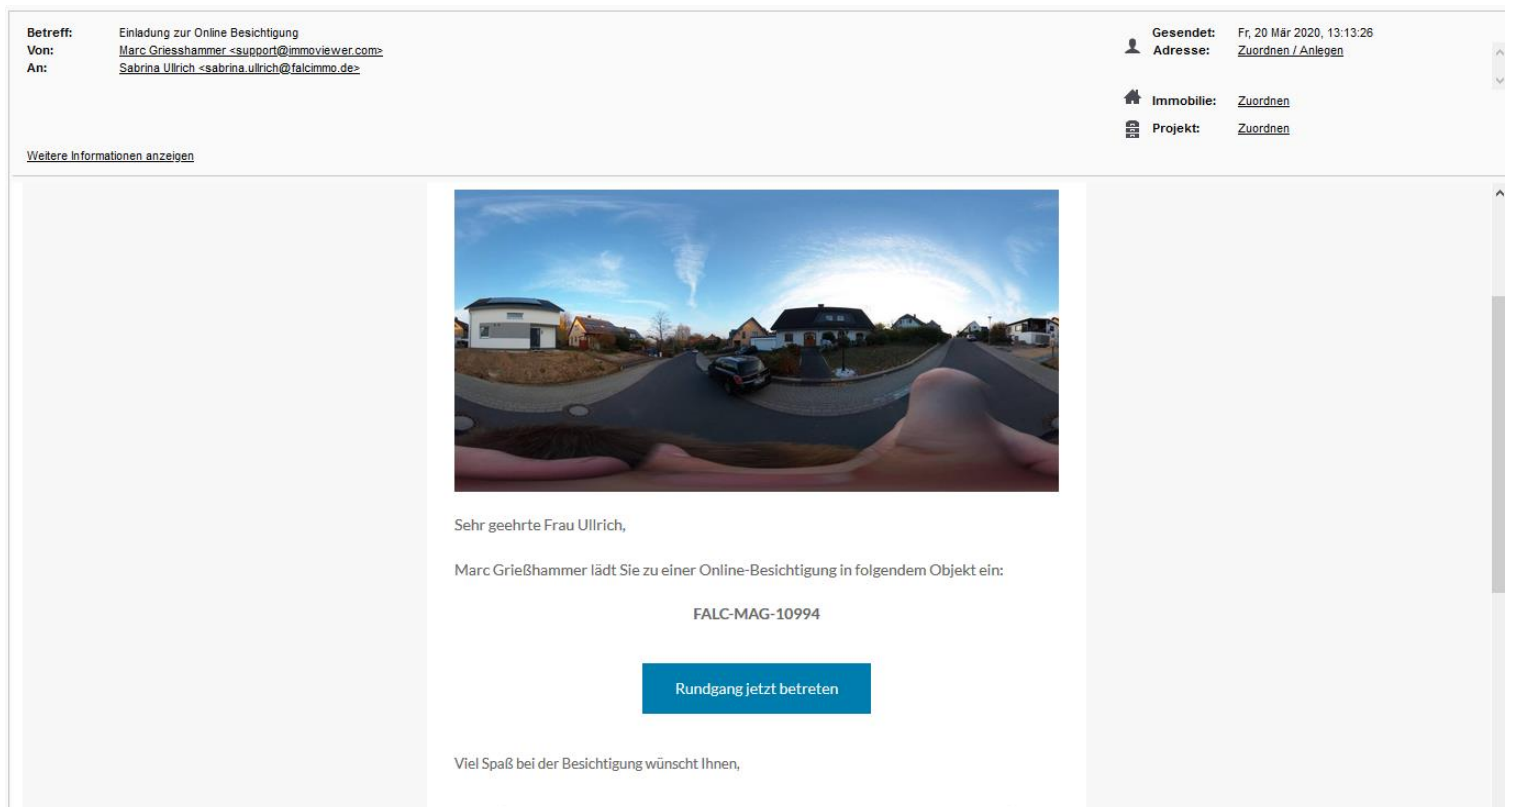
Betreff: Einladung zur Online Besichtigung
Von: Marc Griesshammer <support@immoviewer.com>
An: Sabrina Ullrich <sabrina.ullrich@falcimmo.de>

Gesendet: Fr, 20 Mär 2020, 13:13:26
Adresse: Zuordnen / Anlegen

Immobilie: Zuordnen
Projekt: Zuordnen

Weitere Informationen anzeigen

Sehr geehrte Frau Ullrich,

Marc Grießhammer lädt Sie zu einer Online-Besichtigung in folgendem Objekt ein:

FALC-MAG-10994

Rundgang jetzt betreten

Viel Spaß bei der Besichtigung wünscht Ihnen,